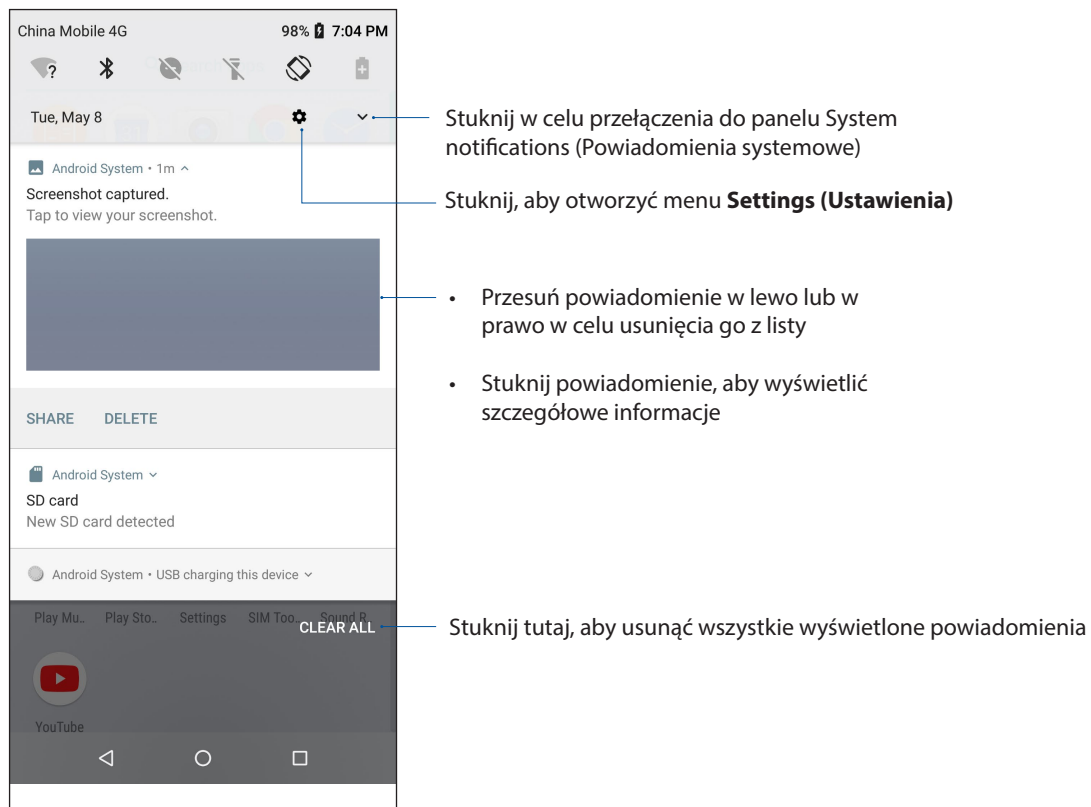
China Mobile 4G
98% 7:04 PM

Tue, May 8

Android System • 1m ^
Screenshot captured.
Tap to view your screenshot.

SHARE DELETE

Android System ˅
SD card
New SD card detected

Android System • USB charging this device ˅

Play Mu.. Play Sto.. Settings SIM Too.. Sound R..
CLEAR ALL

YouTube

Stuknij w celu przełączenia do panelu System notifications (Powiadomienia systemowe)

Stuknij, aby otworzyć menu **Settings (Ustawienia)**

• Przesuń powiadomienie w lewo lub w prawo w celu usunięcia go z listy

• Stuknij powiadomienie, aby wyświetlić szczegółowe informacje

Stuknij tutaj, aby usunąć wszystkie wyświetlone powiadomienia